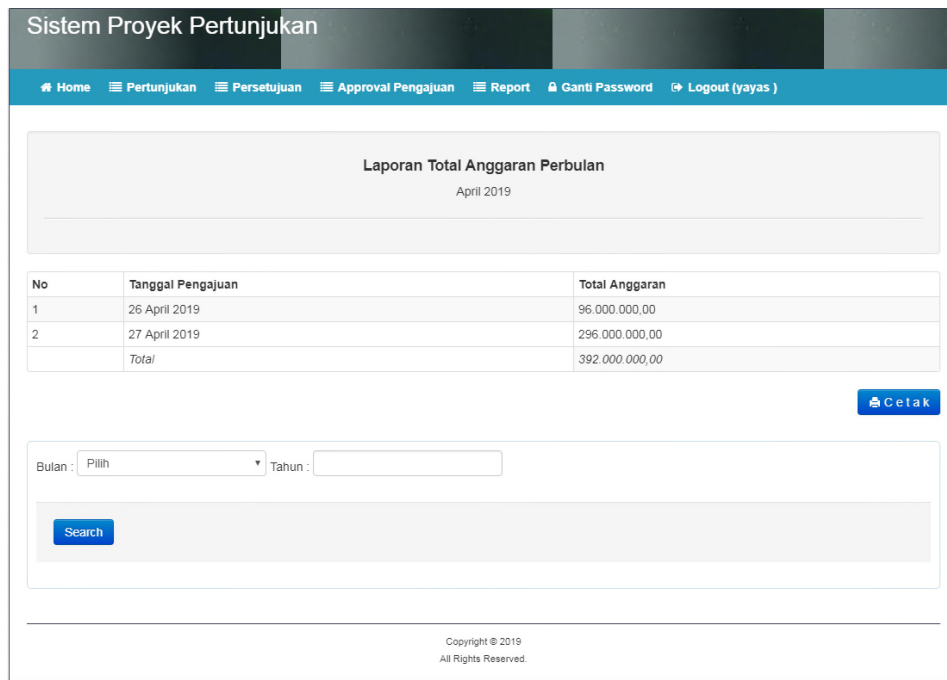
Sistem Proyek Pertunjukan

Home Pertunjukan Persetujuan Approval Pengajuan Report Ganti Password Logout (yayas )

Laporan Total Anggaran Perbulan

April 2019

| No | Tanggal Pengajuan | Total Anggaran |
|---|---|---|
| 1 | 26 April 2019 | 96.000.000,00 |
| 2 | 27 April 2019 | 296.000.000,00 |
|  | Total | 392.000.000,00 |

Cetak

Bulan : Pilih Tahun :

Search

Copyright © 2019
All Rights Reserved.